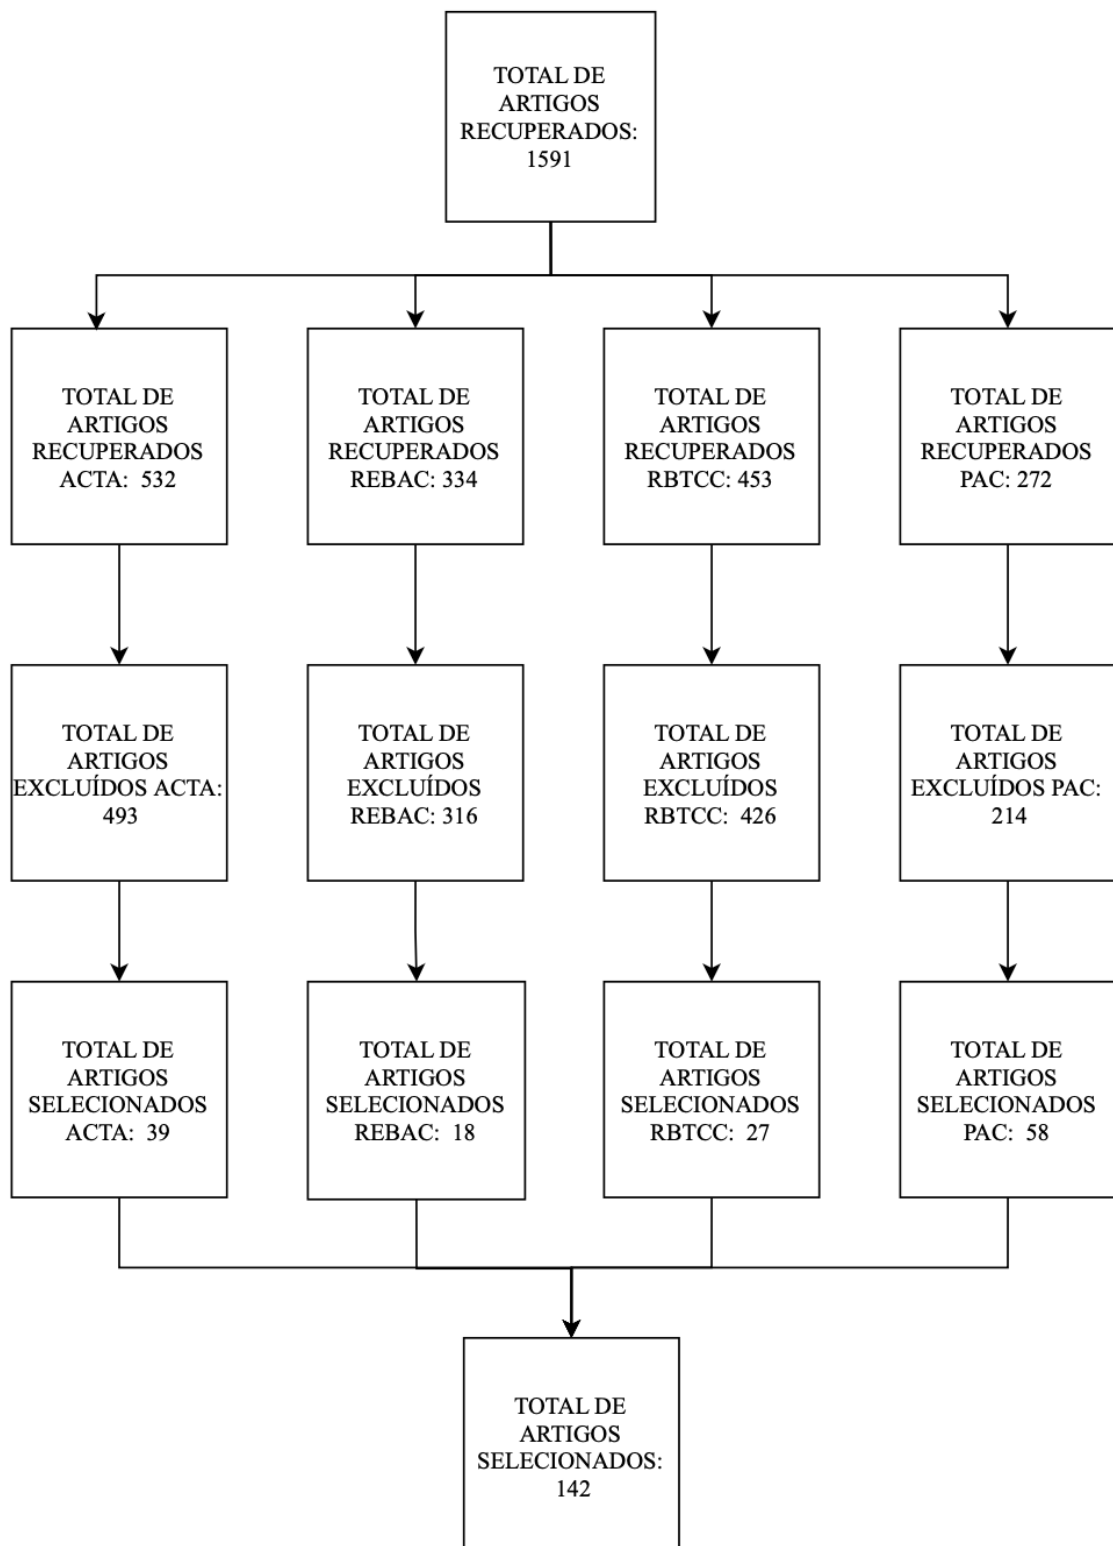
TOTAL DE ARTIGOS RECUPERADOS: 1591

TOTAL DE ARTIGOS RECUPERADOS ACTA: 532

TOTAL DE ARTIGOS RECUPERADOS REBAC: 334

TOTAL DE ARTIGOS RECUPERADOS RBTCC: 453

TOTAL DE ARTIGOS RECUPERADOS PAC: 272

TOTAL DE ARTIGOS EXCLUÍDOS ACTA: 493

TOTAL DE ARTIGOS EXCLUÍDOS REBAC: 316

TOTAL DE ARTIGOS EXCLUÍDOS RBTCC: 426

TOTAL DE ARTIGOS EXCLUÍDOS PAC: 214

TOTAL DE ARTIGOS SELECIONADOS ACTA: 39

TOTAL DE ARTIGOS SELECIONADOS REBAC: 18

TOTAL DE ARTIGOS SELECIONADOS RBTCC: 27

TOTAL DE ARTIGOS SELECIONADOS PAC: 58

TOTAL DE ARTIGOS SELECIONADOS: 142